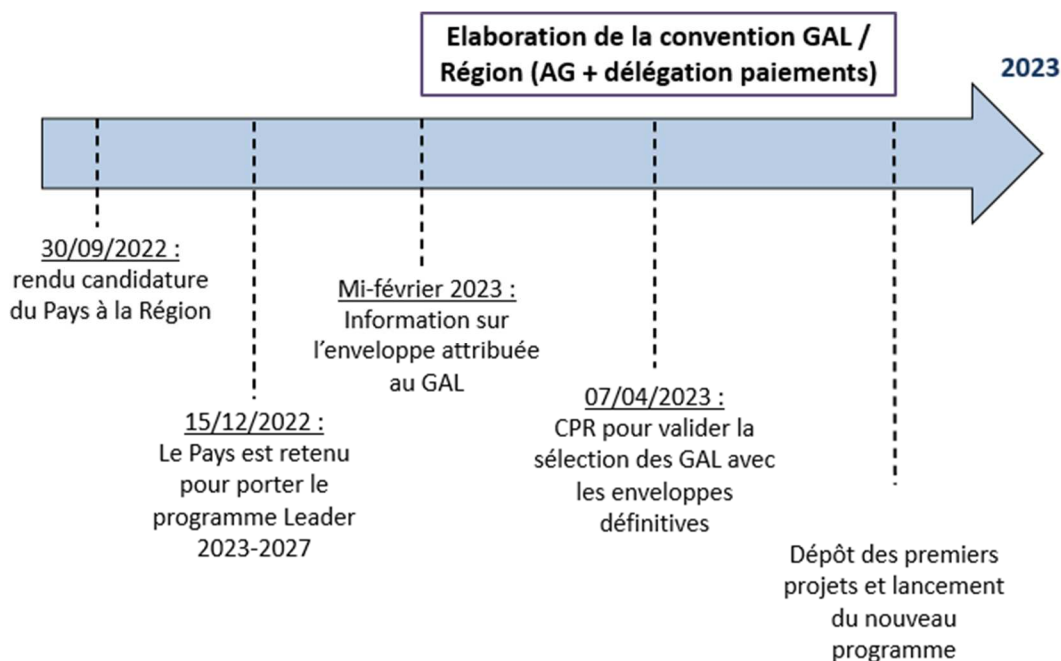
Elaboration de la convention GAL / Région (AG + délégation paiements)

2023

30/09/2022 :
rendu candidature du Pays à la Région

15/12/2022 :
Le Pays est retenu pour porter le programme Leader 2023-2027

Mi-février 2023 :
Information sur l'enveloppe attribuée au GAL

07/04/2023 :
CPR pour valider la sélection des GAL avec les enveloppes définitives

Dépôt des premiers projets et lancement du nouveau programme